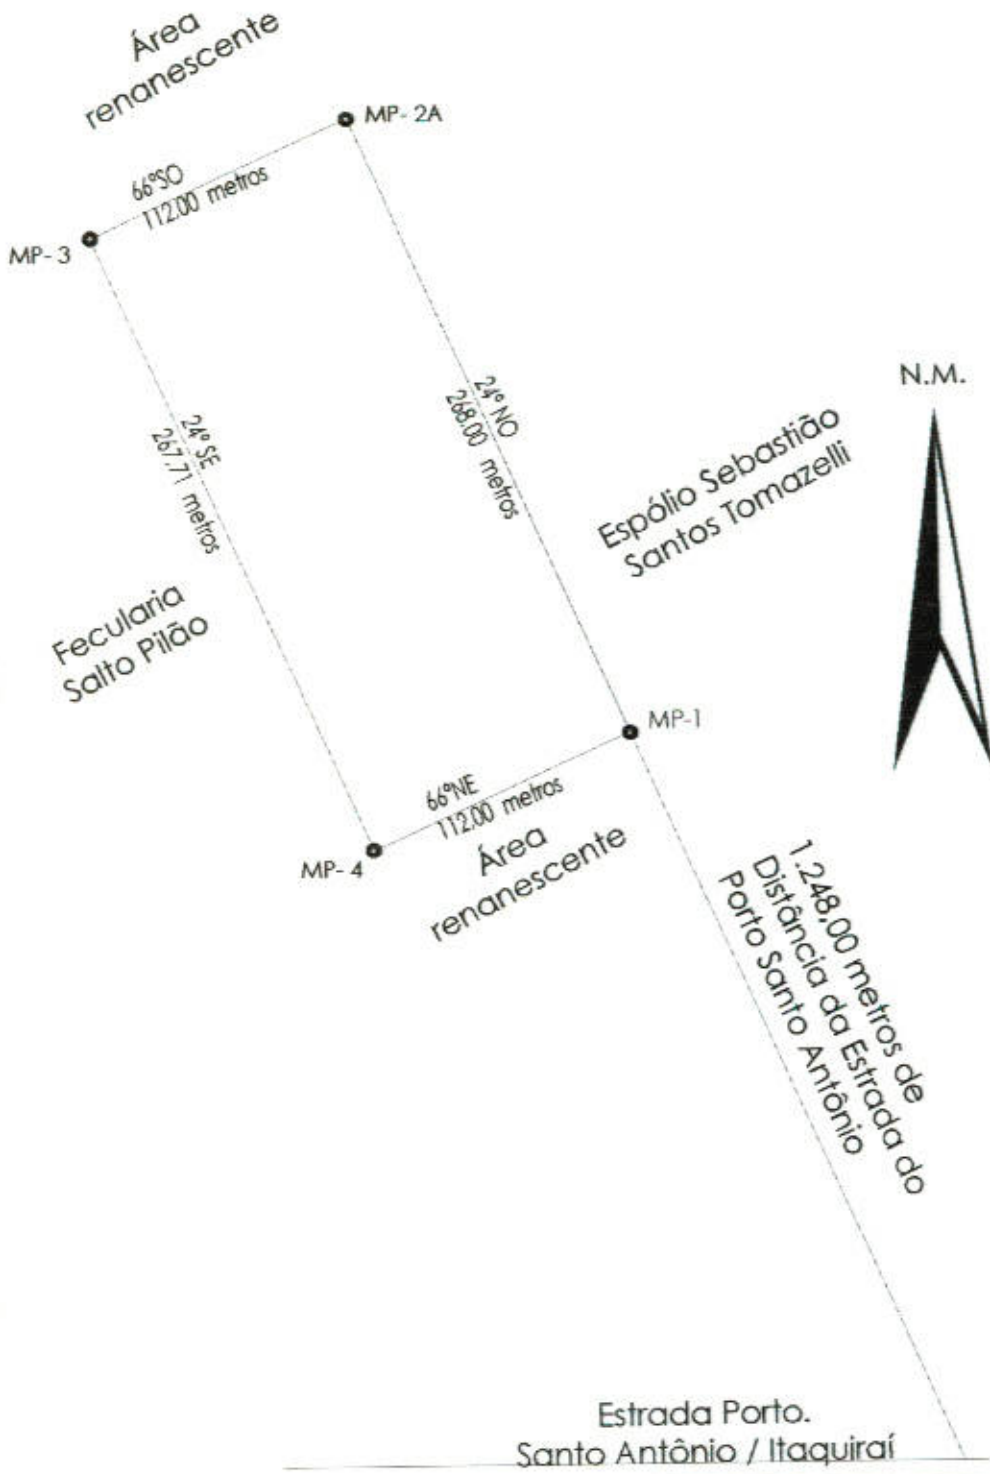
Área renanescente

MP- 2A

66°SO
112,00 metros

MP- 3

N.M.

24° NO
268,00 metros

24° SE
267,71 metros

Espólio Sebastião Santos Tomazelli

Fecularia Salto Pilão

MP-1

66°NE
112,00 metros

MP- 4

Área renanescente

1.248,00 metros de Distância da Estrada do Porto Santo Antônio

Estrada Porto.
Santo Antônio / Itaquiraí